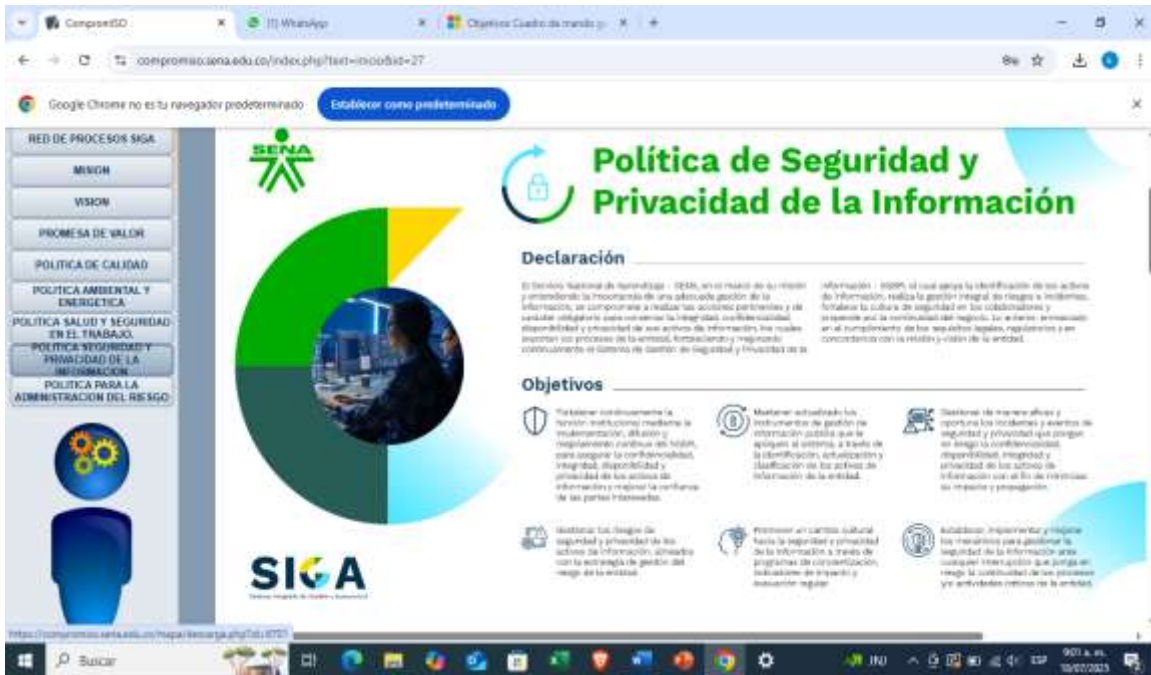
CompromisoSIG
(1) WhatsApp
Objetivos Cuadro de mando
compromiso.sena.edu.co/index.php?text=inicio&id=27
Google Chrome no es tu navegador predeterminado
Establecer como predeterminado

RED DE PROCESOS SIGA
MISION
VISION
PROMESA DE VALOR
POLITICA DE CALIDAD
POLITICA AMBIENTAL Y ENERGETICA
POLITICA SALUD Y SEGURIDAD EN EL TRABAJO
POLITICA SEGURIDAD Y PRIVACIDAD DE LA INFORMACION
POLITICA PARA LA ADMINISTRACION DEL RIESGO

SENA

Política de Seguridad y Privacidad de la Información

Declaración

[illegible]

Objetivos

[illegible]

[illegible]

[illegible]

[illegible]

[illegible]

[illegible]

SIGA
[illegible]

https://compromiso.sena.edu.co/mapa/descarga.php?id=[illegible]
Buscar
INI
9:01 a. m.
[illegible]